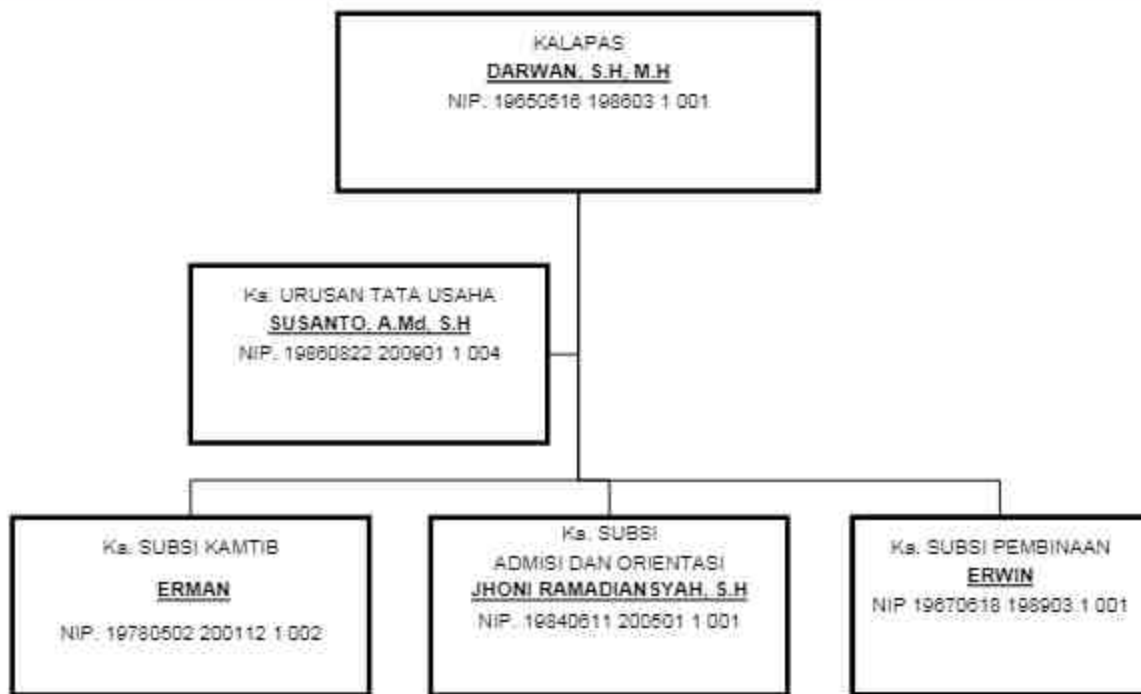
KALAPAS
DARWAN, S.H, M.H
NIP. 19650516 198603 1 001

Ka. URUSAN TATA USAHA
SUSANTO, A.Md, S.H
NIP. 19860822 200901 1 004

Ka. SUBSI KAMTIB
ERMAN
NIP. 19780502 200112 1 002

Ka. SUBSI
ADMISI DAN ORIENTASI
JHONI RAMADIANSYAH, S.H
NIP. 19840811 200501 1 001

Ka. SUBSI PEMBINAAN
ERWIN
NIP 19670618 198903 1 001